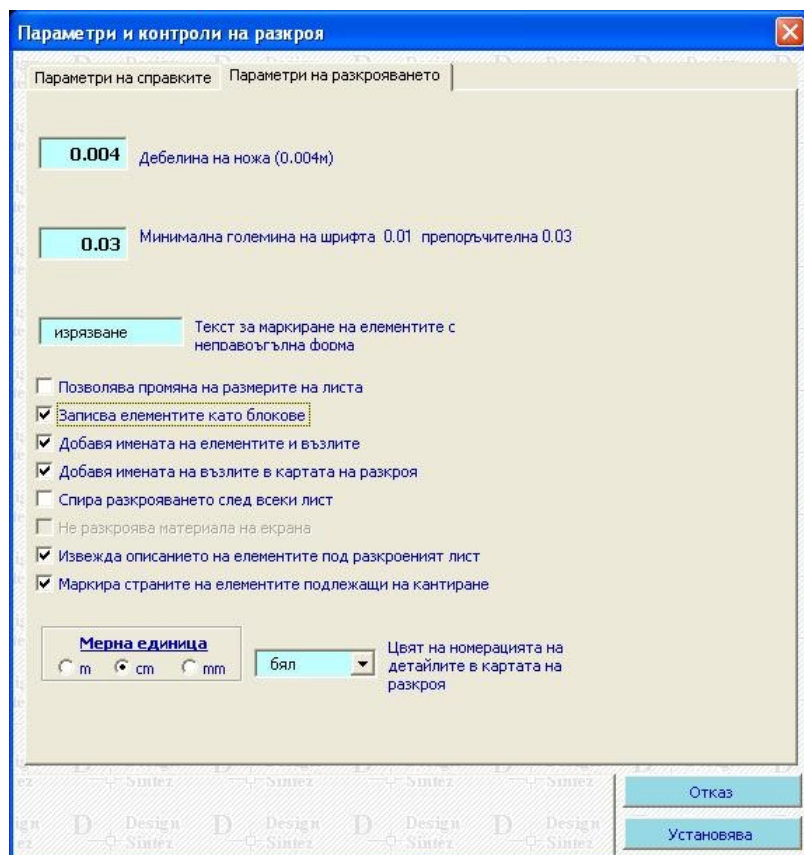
Параметри и контроли на разкроя

Параметри на справките | Параметри на разкрояването

0.004 Дебелина на ножа (0.004м)

0.03 Минимална големина на шрифта 0.01 препоръчителна 0.03

изрязване Текст за маркиране на елементите с неправоъгълна форма

☐ Позволява промяна на размерите на листа
☑ Записва елементите като блокове
☑ Добавя имената на елементите и възлите
☑ Добавя имената на възлите в картата на разкроя
☐ Спира разкрояването след всеки лист
☐ Не разкроява материала на екрана
☑ Извежда описанието на елементите под разкроеният лист
☑ Маркира страните на елементите подлежащи на кантиране

Мерна единица
○ m ◉ cm ○ mm

бял

Цвят на номерацията на детайлите в картата на разкроя

Отказ

Установява

Design Sintez